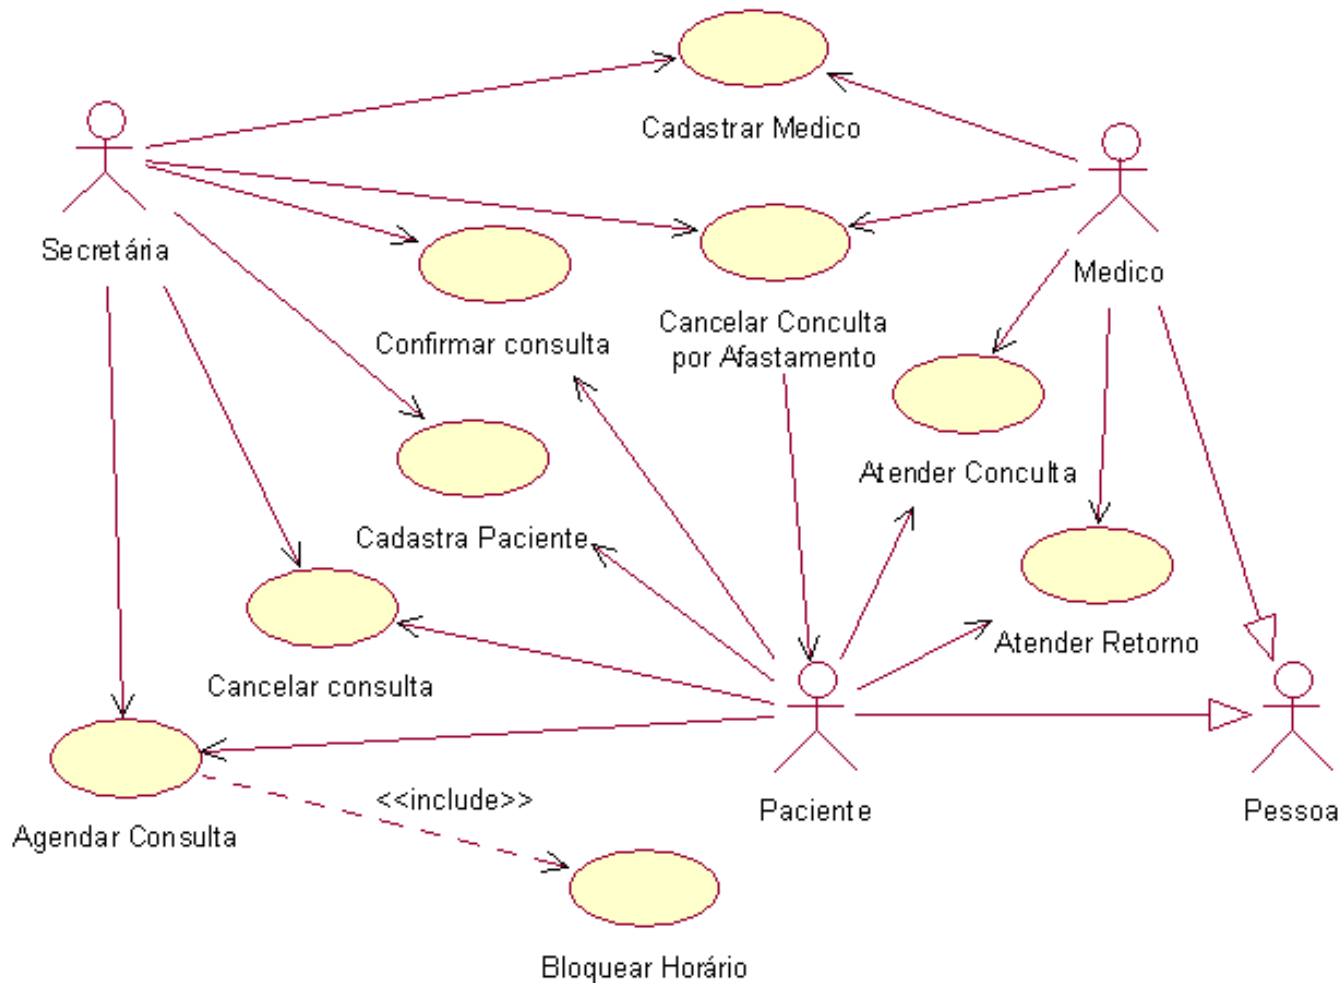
Cadastrar Medico

Secretária

Medico

Confirmar consulta

Cancelar Conculta por Afastamento

Atender Conculta

Cadastra Paciente

Atender Retorno

Cancelar consulta

Paciente

Pessoa

Agendar Consulta

<<include>>

Bloquear Horário